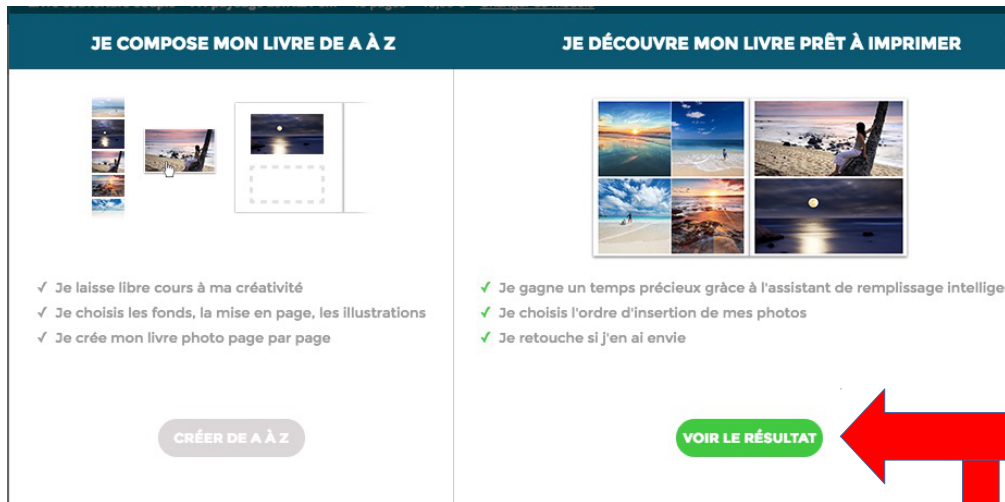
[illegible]

JE COMPOSE MON LIVRE DE A À Z

✓ Je laisse libre cours à ma créativité
✓ Je choisis les fonds, la mise en page, les illustrations
✓ Je crée mon livre photo page par page

CRÉER DE A À Z

JE DÉCOUVRE MON LIVRE PRÊT À IMPRIMER

✓ Je gagne un temps précieux grâce à l'assistant de remplissage intellige
✓ Je choisis l'ordre d'insertion de mes photos
✓ Je retouche si j'en ai envie

VOIR LE RÉSULTAT